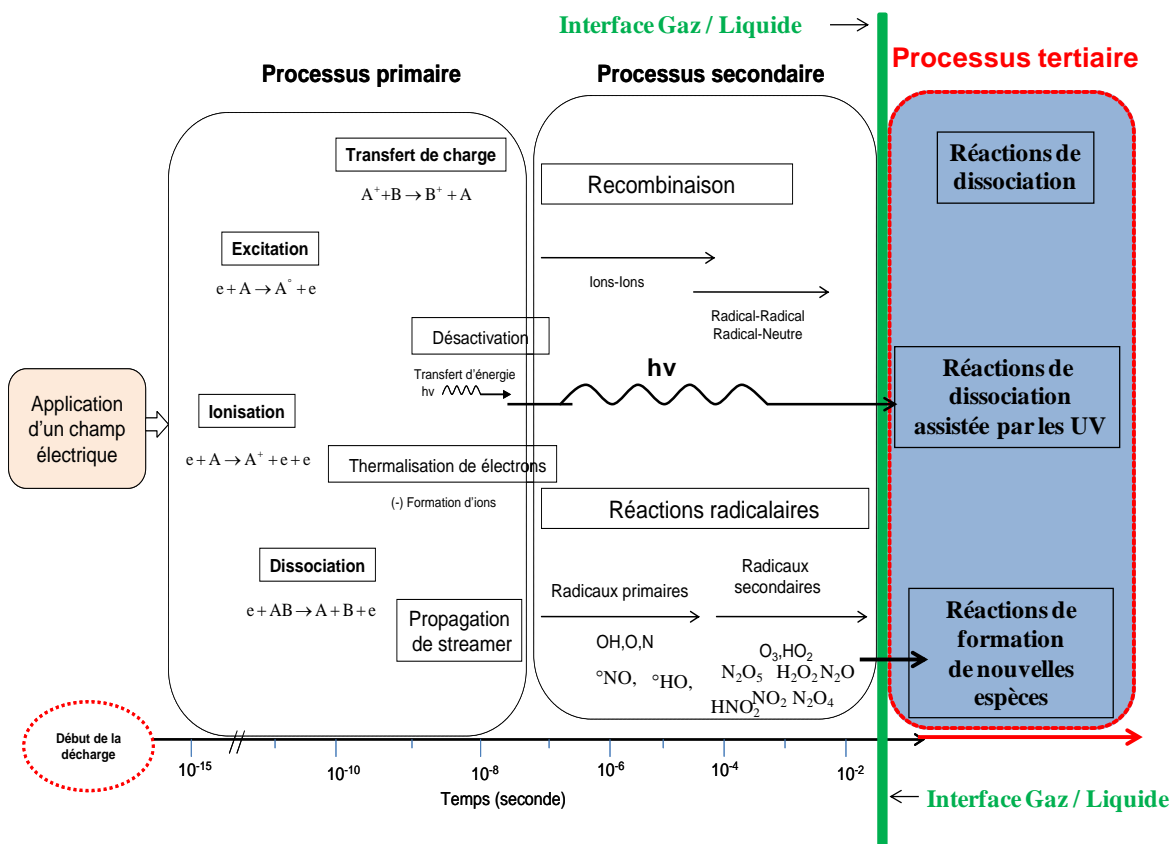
Interface Gaz / Liquide

Processus primaire

Processus secondaire

Processus tertiaire

Transfert de charge

$A^{+}+B \rightarrow B^{+}+A$

Recombinaison

Réactions de dissociation

Excitation

$e+A \rightarrow A^{\circ}+e$

Ions-Ions

Radical-Radical
Radical-Neutre

Désactivation

Transfert d'énergie
hv

hv

Réactions de dissociation assistée par les UV

Application d'un champ électrique

Ionisation

$e+A \rightarrow A^{+}+e+e$

Thermalisation de électrons

(-) Formation d'ions

Réactions radicalaires

Dissociation

$e+AB \rightarrow A+B+e$

Propagation de streamer

Radicaux primaires

OH,O,N

°NO, °HO,

Radicaux secondaires

$O_3$,$HO_2$
$N_2O_5$ $H_2O_2$ $N_2O$
$HNO_2$ $NO_2$ $N_2O_4$

Réactions de formation de nouvelles espèces

Début de la décharge

$10^{-15}$ $10^{-10}$ $10^{-8}$ $10^{-6}$ $10^{-4}$ $10^{-2}$

Temps (seconde)

Interface Gaz / Liquide